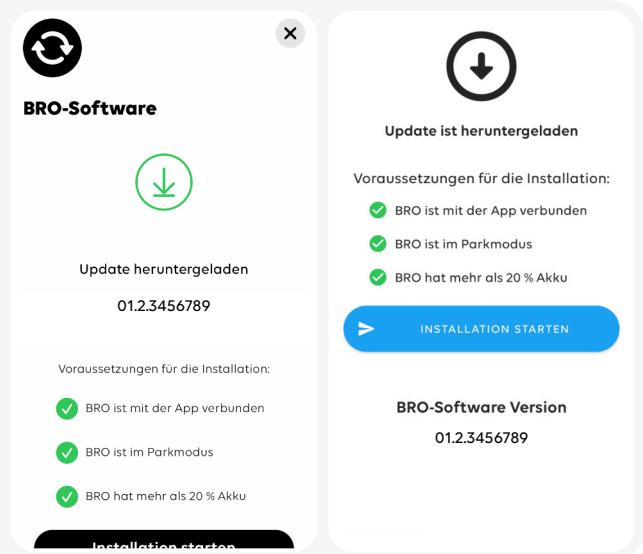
BRO-Software

Update heruntergeladen

01.2.3456789

Voraussetzungen für die Installation:

BRO ist mit der App verbunden

BRO ist im Parkmodus

BRO hat mehr als 20 % Akku

Installation starten

Update ist heruntergeladen

Voraussetzungen für die Installation:

BRO ist mit der App verbunden

BRO ist im Parkmodus

BRO hat mehr als 20 % Akku

INSTALLATION STARTEN

BRO-Software Version

01.2.3456789